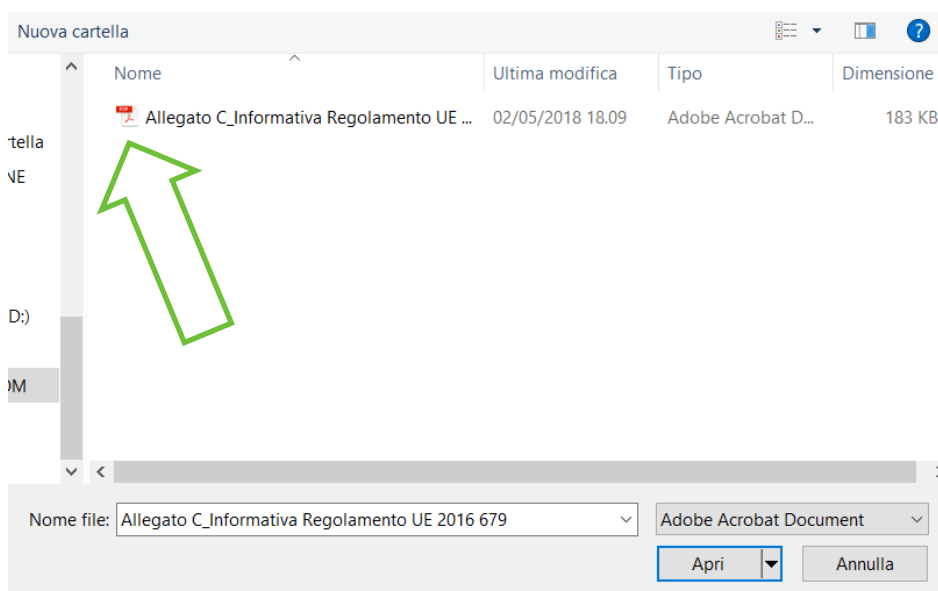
Nuova cartella

rtella
NE
D:)
OM

| Nome | Ultima modifica | Tipo | Dimensione |
|---|---|---|---|
| Allegato C_Informativa Regolamento UE ... | 02/05/2018 18.09 | Adobe Acrobat D... | 183 KB |

Nome file: Allegato C_Informativa Regolamento UE 2016 679

Adobe Acrobat Document

Apri

Annulla